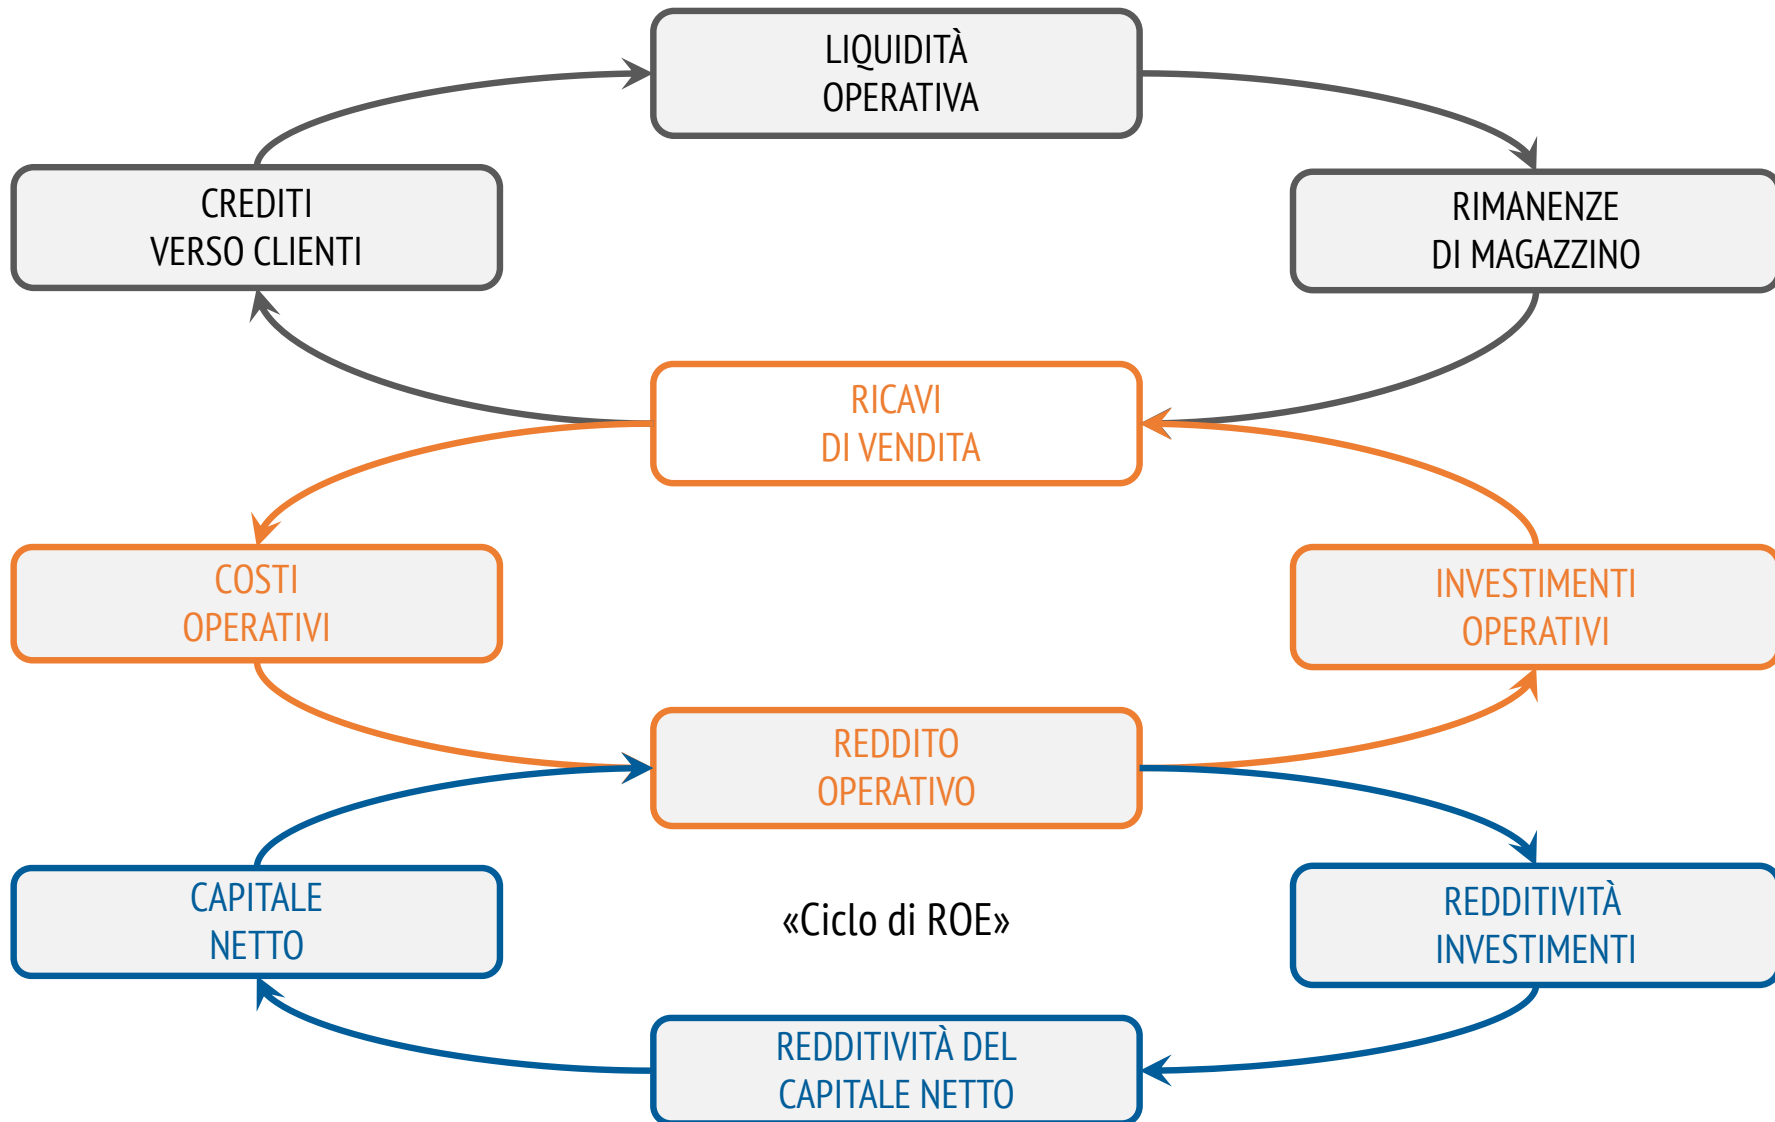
LIQUIDITÀ OPERATIVA

CREDITI VERSO CLIENTI

RIMANENZE DI MAGAZZINO

RICAVI DI VENDITA

COSTI OPERATIVI

INVESTIMENTI OPERATIVI

REDDITO OPERATIVO

CAPITALE NETTO

«Ciclo di ROE»

REDDITIVITÀ INVESTIMENTI

REDDITIVITÀ DEL CAPITALE NETTO